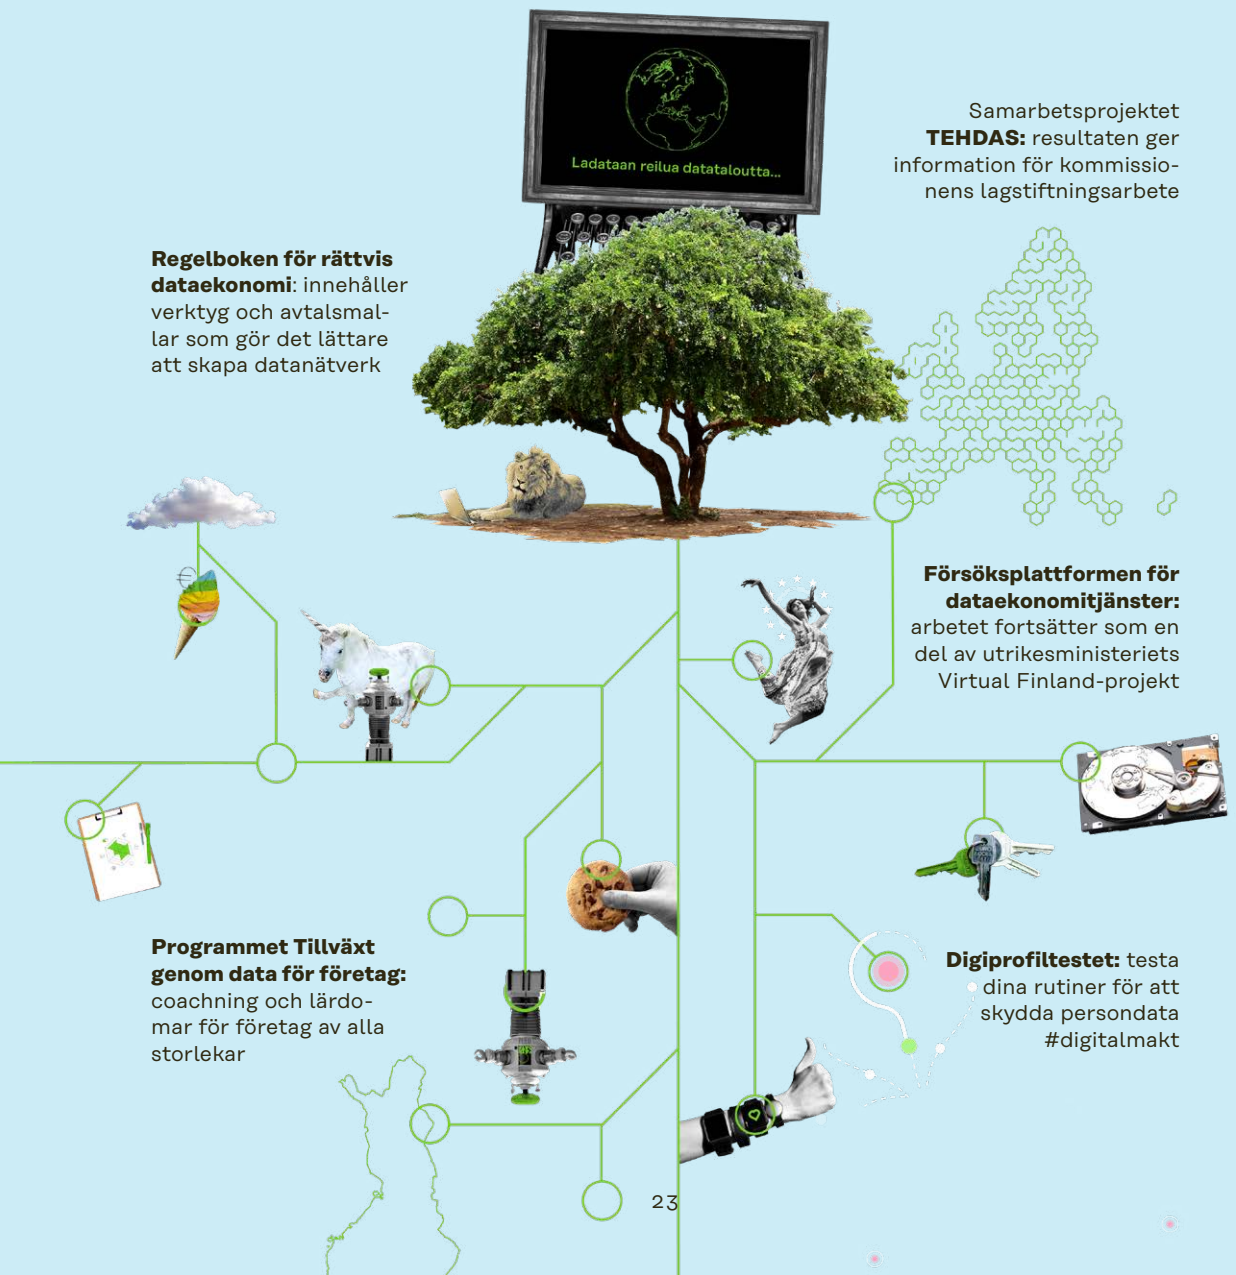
Ladataan reilua datataloutta...

Samarbetsprojektet **TEHDAS:** resultaten ger information för kommissionens lagstiftningsarbete

**Regelboken för rättvis dataekonomi**: innehåller verktyg och avtalsmallar som gör det lättare att skapa datanätverk

**Försöksplattformen för dataekonomitjänster:** arbetet fortsätter som en del av utrikesministeriets Virtual Finland-projekt

**Programmet Tillväxt genom data för företag:** coachning och lärdomar för företag av alla storlekar

**Digiprofiltestet:** testa dina rutiner för att skydda persondata #digitalmakt

23